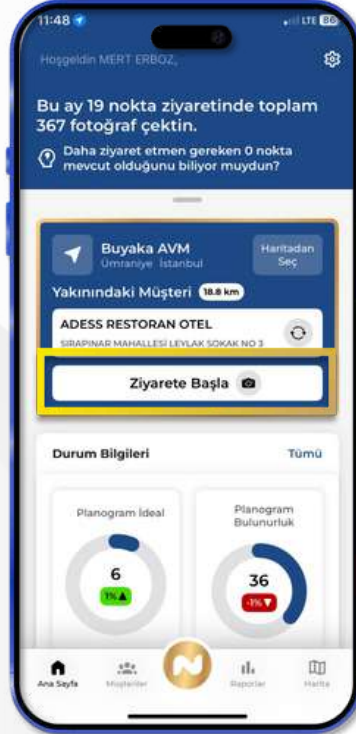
11:48
LTE 86

Hoşgeldin MERT ERBOZ,

Bu ay 19 nokta ziyaretinde toplam 367 fotoğraf çektin.

Daha ziyaret etmen gereken 0 nokta mevcut olduğunu biliyor muydun?

Buyaka AVM
Ümraniye İstanbul

Haritadan Seç

Yakınındaki Müşteri 18.8 km

ADESS RESTORAN OTEL
SIRAPINAR MAHALLESİ LEYLAK SOKAK NO 3

Ziyarete Başla

Durum Bilgileri
Tümü

Planogram İdeal
6
1%

Planogram Bulunurluk
36
-1%

Ana Sayfa
Müşteriler
Raporlar
Harita